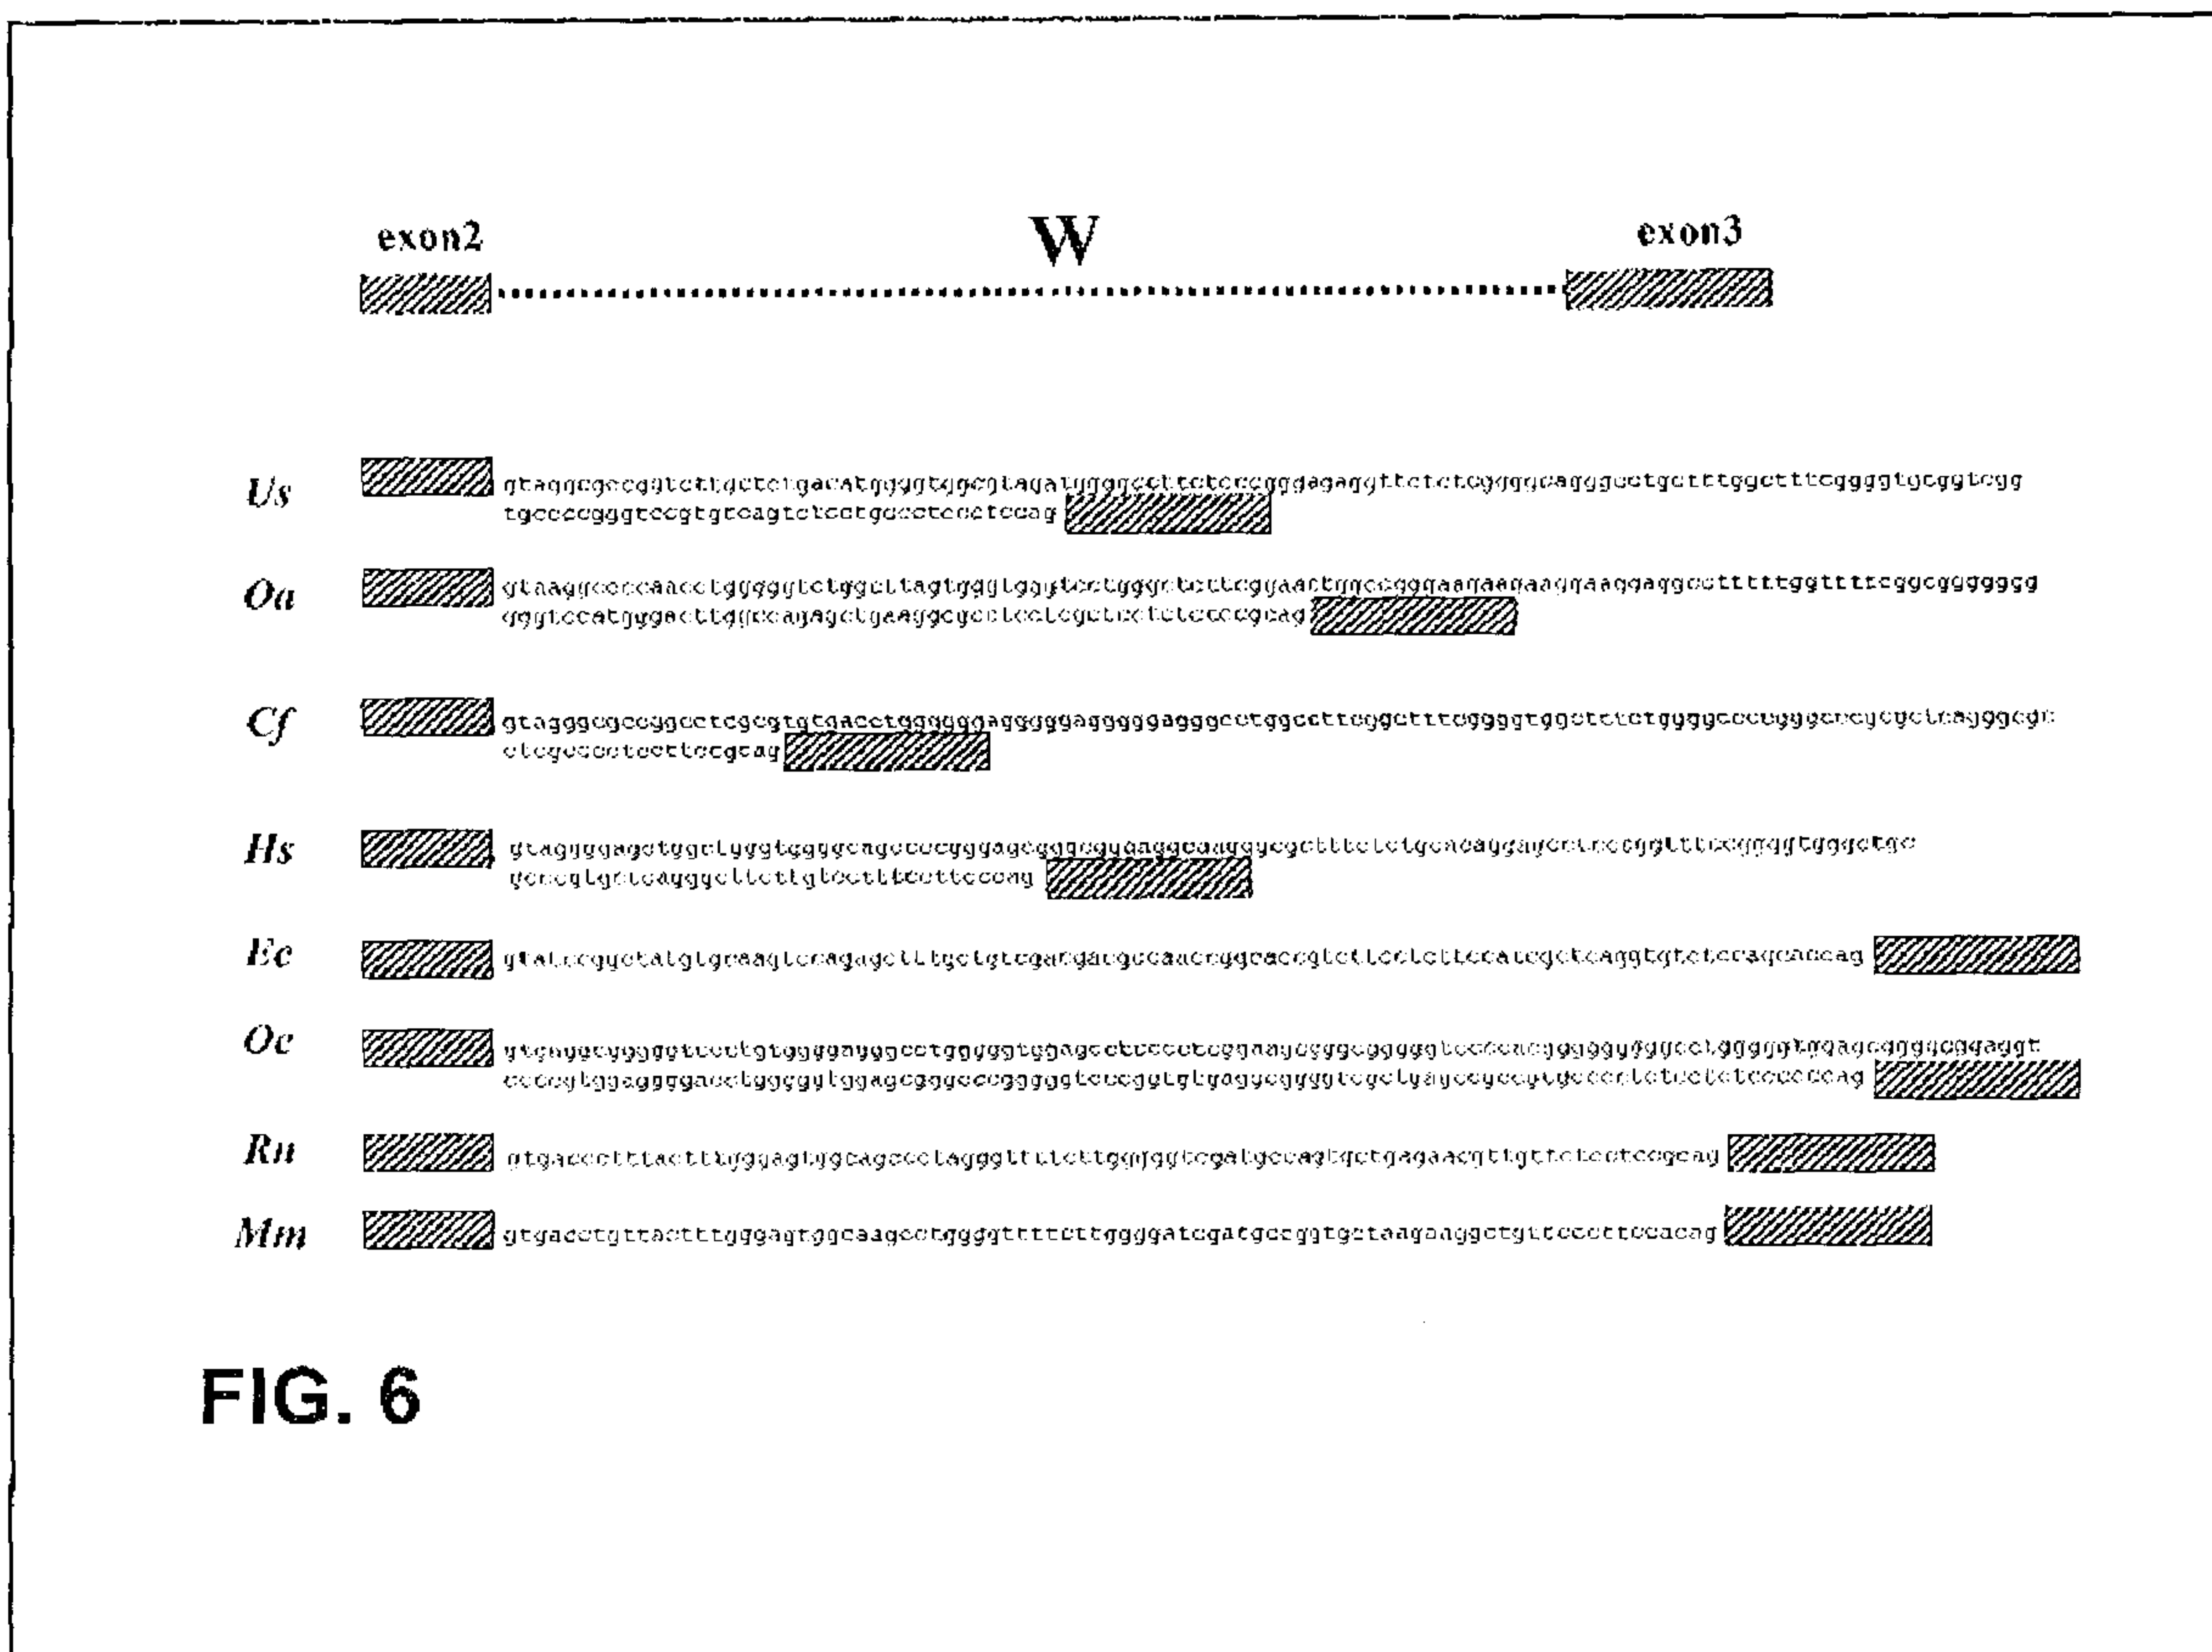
exon2

W

exon3

Us gtaggcgccggtcttgctctgacatggggtggcgtagatggggccttctcccgggagaggttctctggggcagggcctgctttggctttcggggtgcggtcgg tgccccgggtccgtgtcagtctcctgccctccctccag

Oa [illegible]

Cf gtagggcgccggcctcgcgtgtgacctgggggagggggagggggagggcctggccttcggctttcggggtggctctctggggcccgggcc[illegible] ctcgccccctcccttccgcag

Hs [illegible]

Ec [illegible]

Oc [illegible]

Rn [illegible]

Mm gtgacctgttactttgggagtggcaagcctggggtttttcttggggatcgatgccggtgctaagaaggctgttcccttccacag

FIG. 6